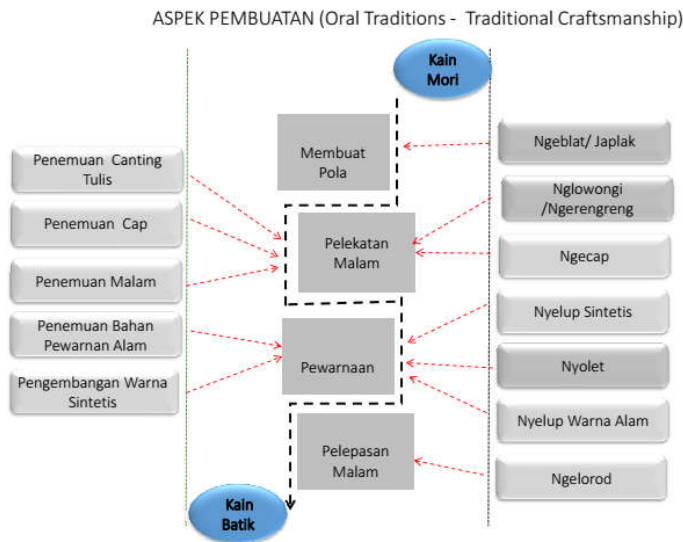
ASPEK PEMBUATAN (Oral Traditions - Traditional Craftsmanship)

Kain Mori

Penemuan Canting Tulis

Penemuan Cap

Penemuan Malam

Penemuan Bahan Pewarnan Alam

Pengembangan Warna Sintetis

Membuat Pola

Pelekatan Malam

Pewarnaan

Pelepasan Malam

Ngeblat/ Japlak

Nglowongi /Ngerengreng

Ngecap

Nyelup Sintetis

Nyolet

Nyelup Warna Alam

Ngelorod

Kain Batik